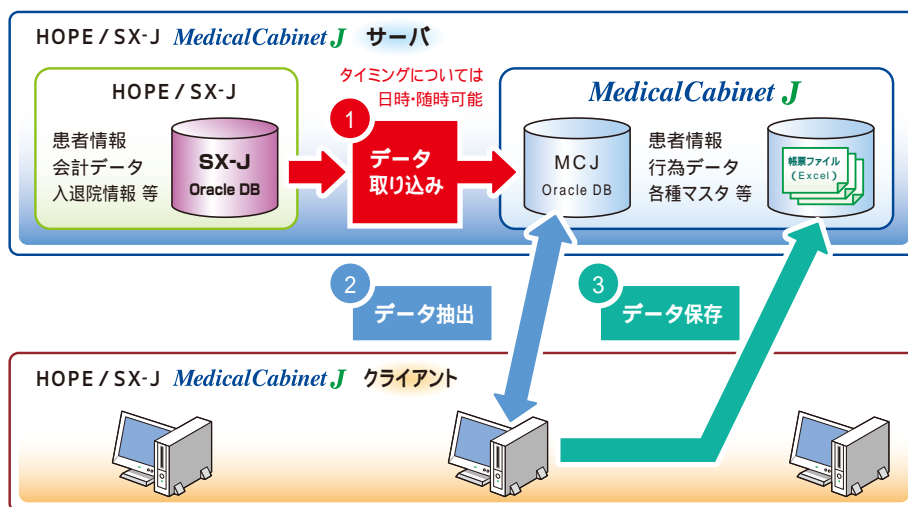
HOPE / SX-J MedicalCabinet J サーバ

HOPE / SX-J

患者情報
会計データ
入退院情報 等

SX-J
Oracle DB

タイミングについては
日時・随時可能

1
データ
取り込み

MedicalCabinet J

MCJ
Oracle DB

患者情報
行為データ
各種マスタ 等

帳票ファイル
(Excel)

2
データ抽出

3
データ保存

HOPE / SX-J MedicalCabinet J クライアント